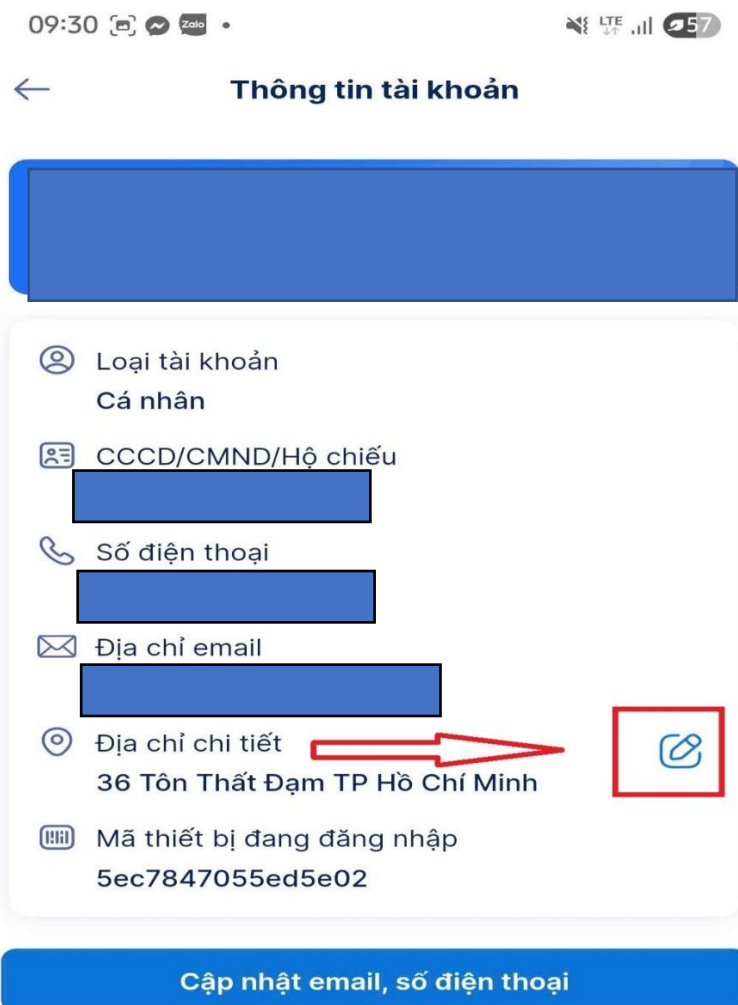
09:30 Zalo • LTE 57

Thông tin tài khoản

Loại tài khoản
Cá nhân

CCCD/CMND/Hộ chiếu
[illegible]

Số điện thoại
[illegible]

Địa chỉ email
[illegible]

Địa chỉ chi tiết
36 Tôn Thất Đạm TP Hồ Chí Minh

Mã thiết bị đang đăng nhập
5ec7847055ed5e02

Cập nhật email, số điện thoại